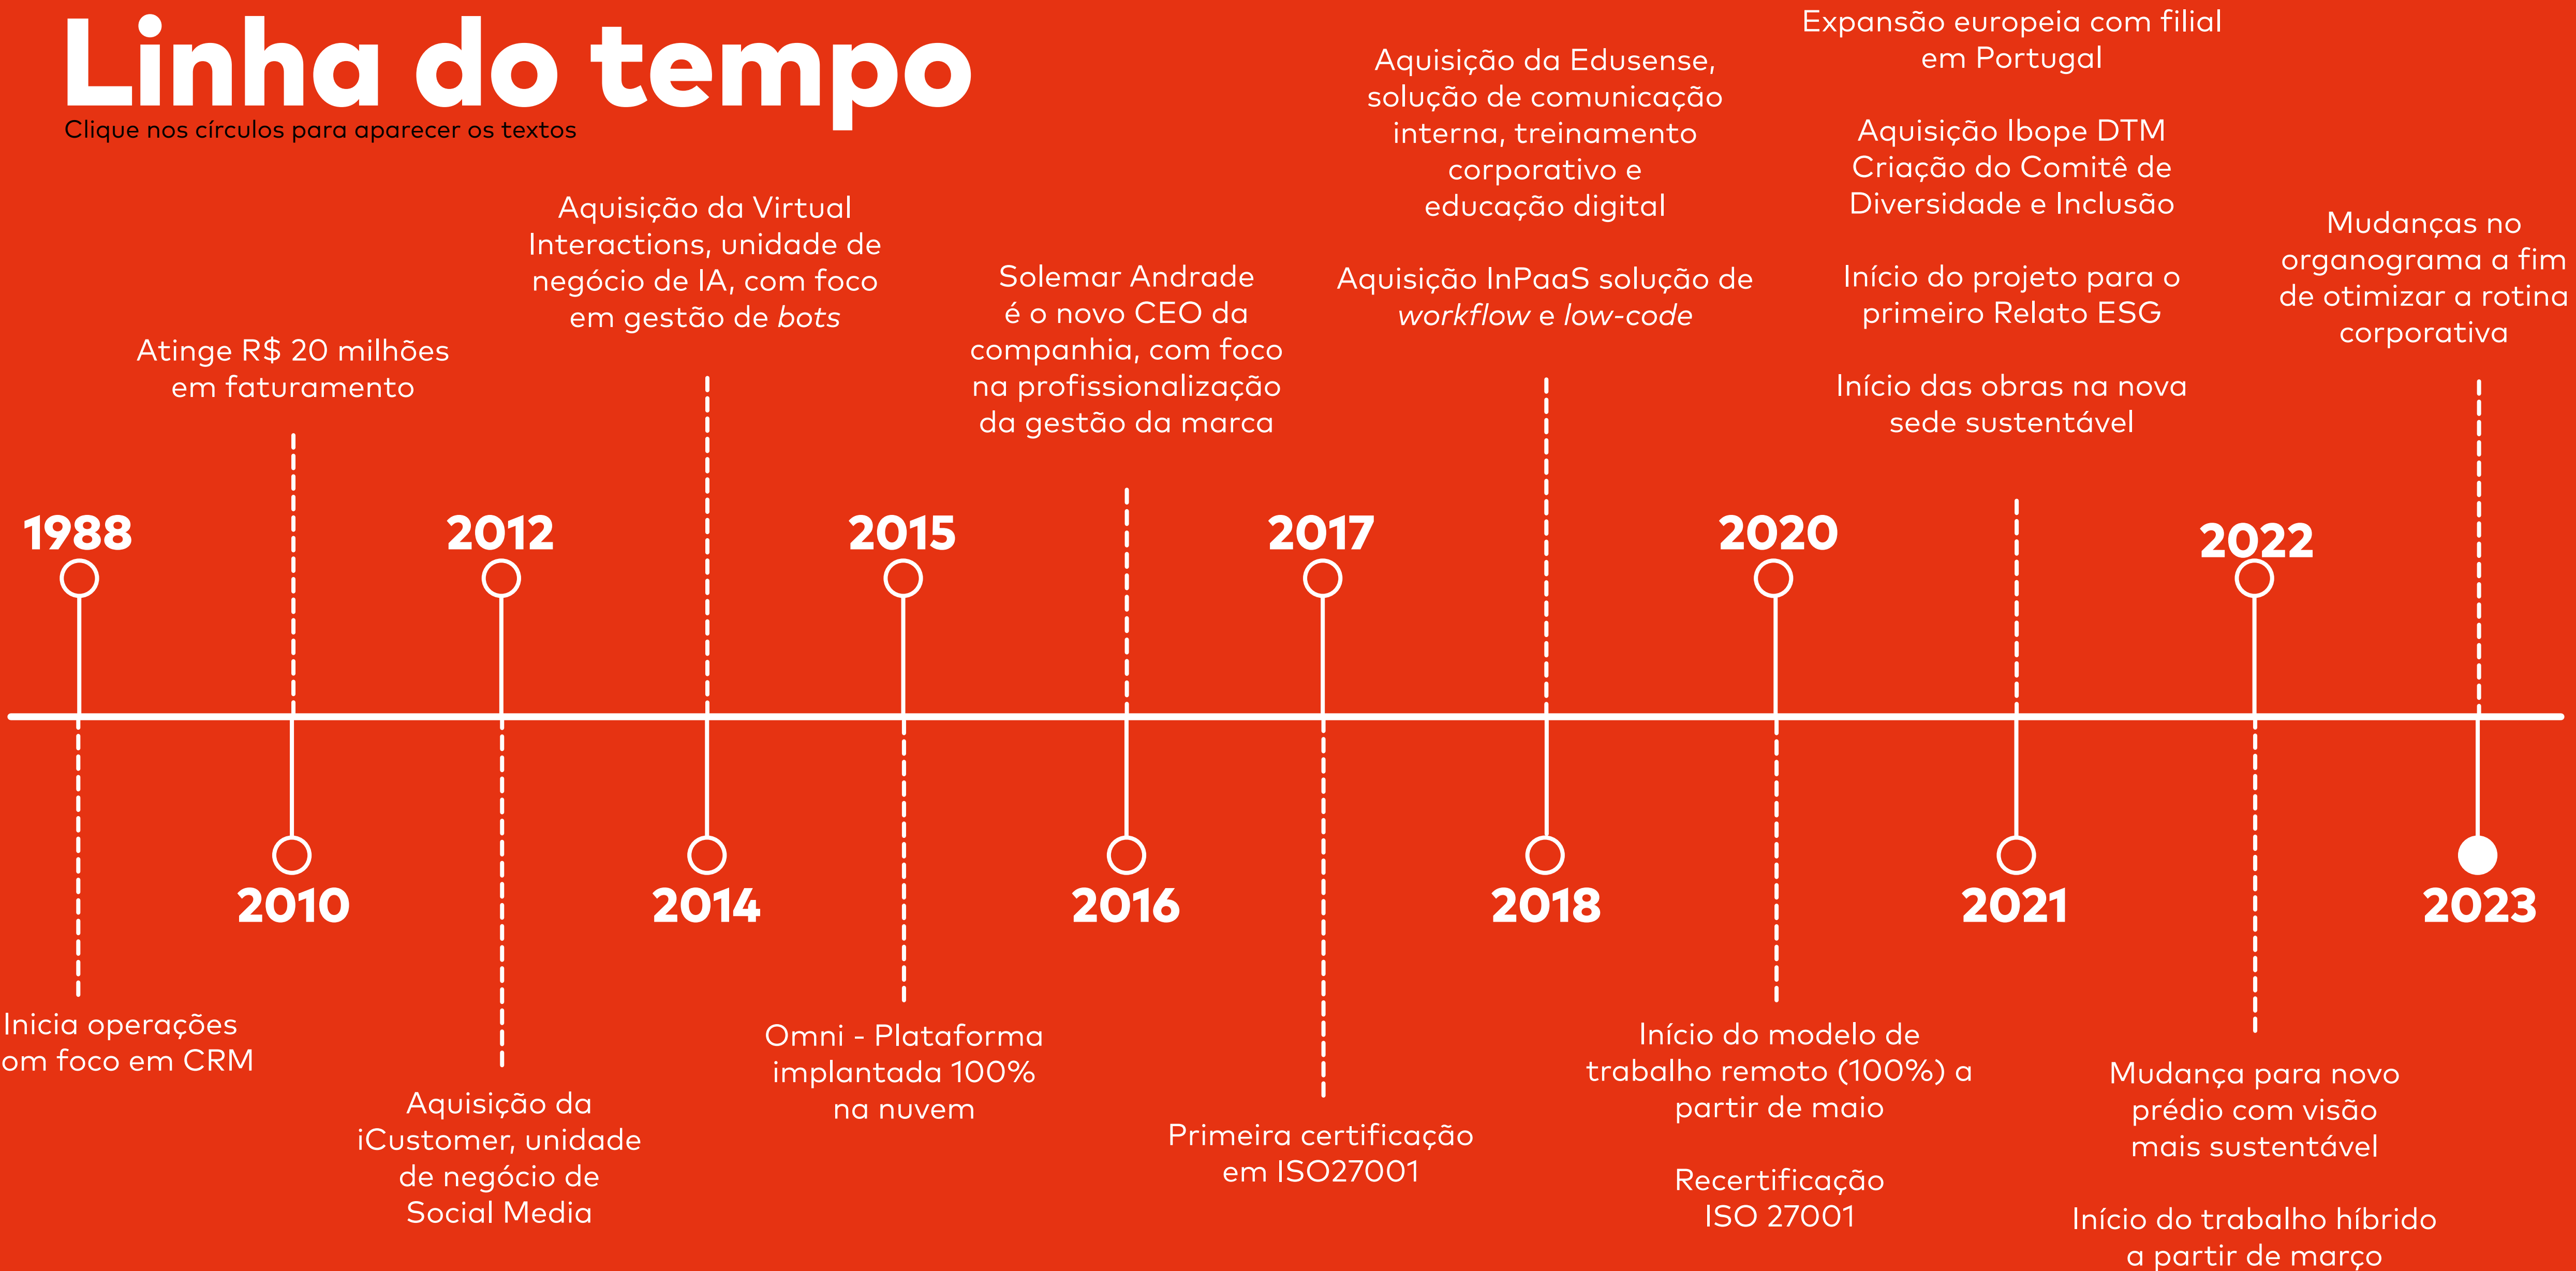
Linha do tempo
Clique nos círculos para aparecer os textos

1988
Inicia operações om foco em CRM

2010
Atinge R$ 20 milhões em faturamento

2012
Aquisição da iCustomer, unidade de negócio de Social Media

2014
Aquisição da Virtual Interactions, unidade de negócio de IA, com foco em gestão de *bots*

2015
Omni - Plataforma implantada 100% na nuvem

2016
Solemar Andrade é o novo CEO da companhia, com foco na profissionalização da gestão da marca

2017
Primeira certificação em ISO27001

2018
Aquisição da Edusense, solução de comunicação interna, treinamento corporativo e educação digital

Aquisição InPaaS solução de *workflow* e *low-code*

2020
Início do modelo de trabalho remoto (100%) a partir de maio

Recertificação ISO 27001

2021
Expansão europeia com filial em Portugal

Aquisição Ibope DTM
Criação do Comitê de Diversidade e Inclusão

Início do projeto para o primeiro Relato ESG

Início das obras na nova sede sustentável

2022
Mudança para novo prédio com visão mais sustentável

Início do trabalho híbrido a partir de março

2023
Mudanças no organograma a fim de otimizar a rotina corporativa